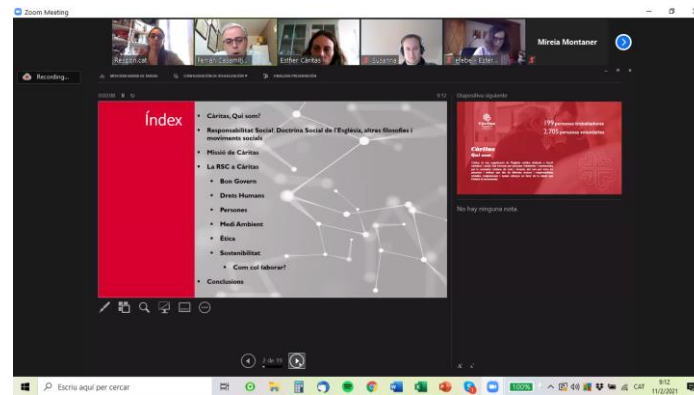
Zoom Meeting

Respon.cat
Ferran Casamitj...
Esther Càritas
Susanna
efebe - Ester...
Mireia Montaner

Recording...

Índex

• Càritas, Qui som?
• Responsabilitat Social: Doctrina Social de l'Església, altres filosofies i moviments socials
• Missió de Càritas
• La RSC a Càritas
• Bon Govern
• Drets Humans
• Persones
• Medi Ambient
• Ètica
• Sostenibilitat
• Com col·laborar?
• Conclusions

Diapositiva siguiente

199 persones treballadores
2.705 persones voluntàries

Càritas
Qui som?

No hay ninguna nota.

2 de 19

Escriu aquí per cercar

100%

CAT
9:12
11/2/2021